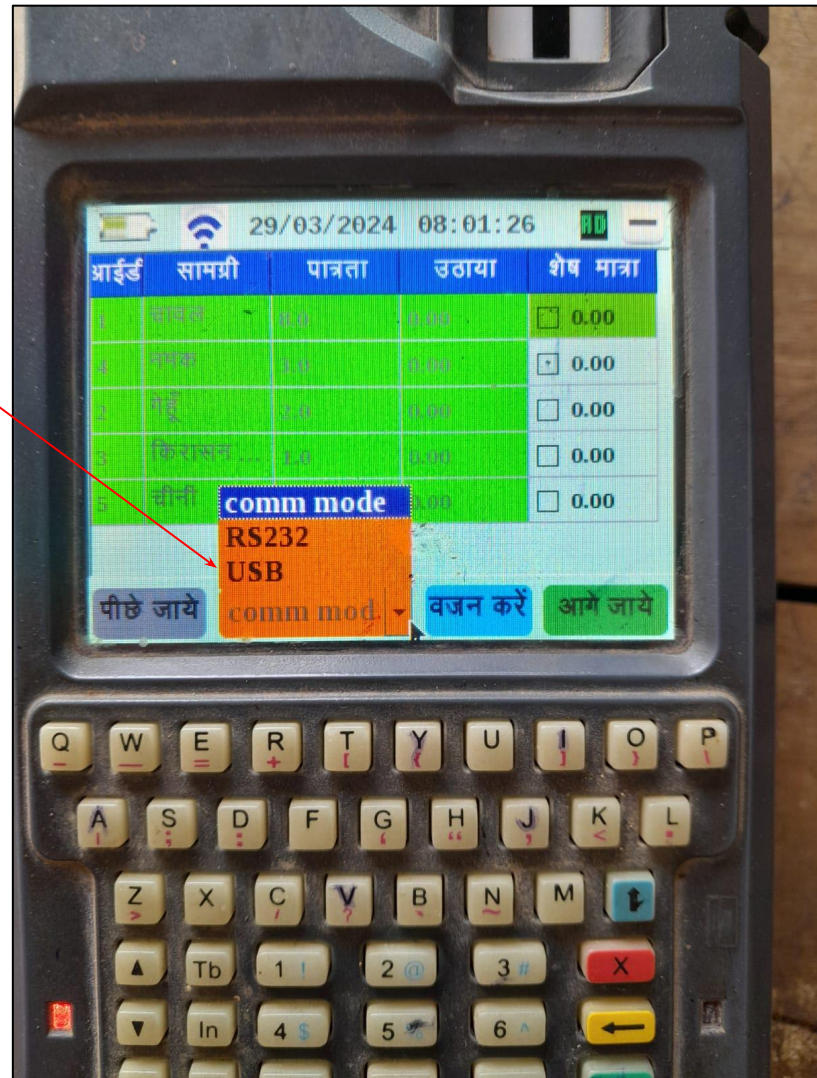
29/03/2024 08:01:26 RD

| आईडी | सामग्री | पात्रता | उठाया | शेष मात्रा |
|---|---|---|---|---|
| 1 | चावल | 0.0 | 0.00 | 0.00 |
| 4 | नमक | 1.0 | 0.00 | 0.00 |
| 2 | गेहूँ | 2.0 | 0.00 | 0.00 |
| 3 | किरासन... | 1.0 | 0.00 | 0.00 |
| 5 | चीनी | | 0.00 | 0.00 |

comm mode
RS232
USB
comm mod

पीछे जाये
वजन करें
आगे जाये

Q W E R T Y U I O P
A S D F G H J K L
Z X C V B N M
Tb 1 ! 2 @ 3 # X
In 4 $ 5 % 6 ^